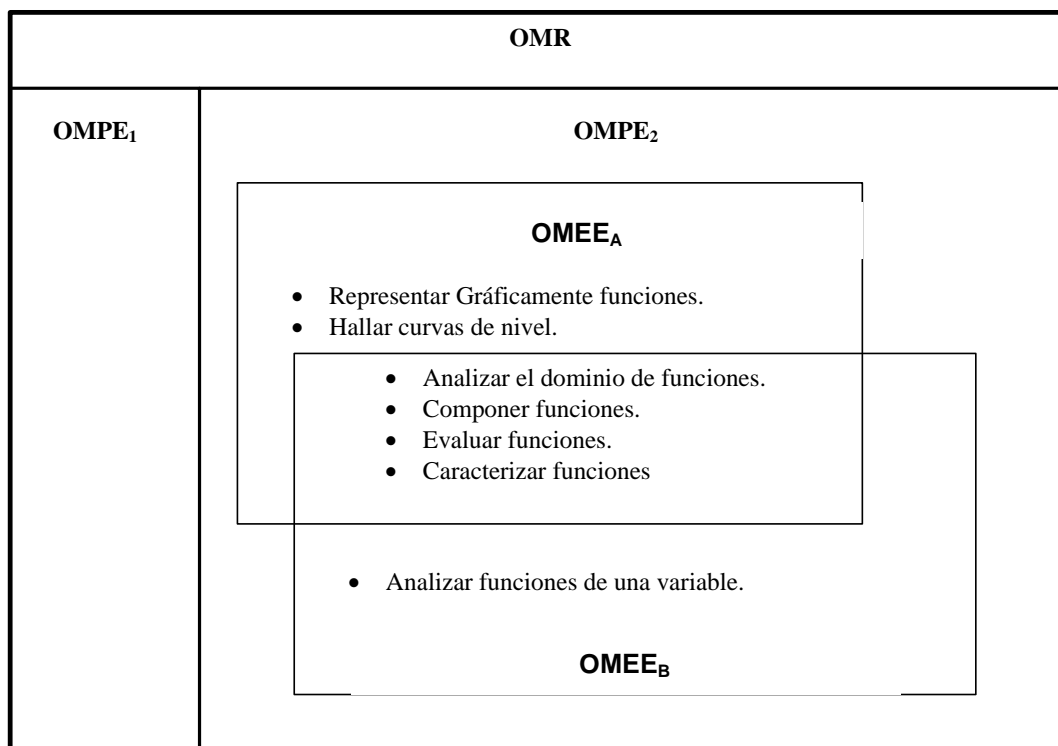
OMR

OMPE$_1$

OMPE$_2$

OMEE$_A$

- Representar Gráficamente funciones.
- Hallar curvas de nivel.

- Analizar el dominio de funciones.
- Componer funciones.
- Evaluar funciones.
- Caracterizar funciones

- Analizar funciones de una variable.

OMEE$_B$